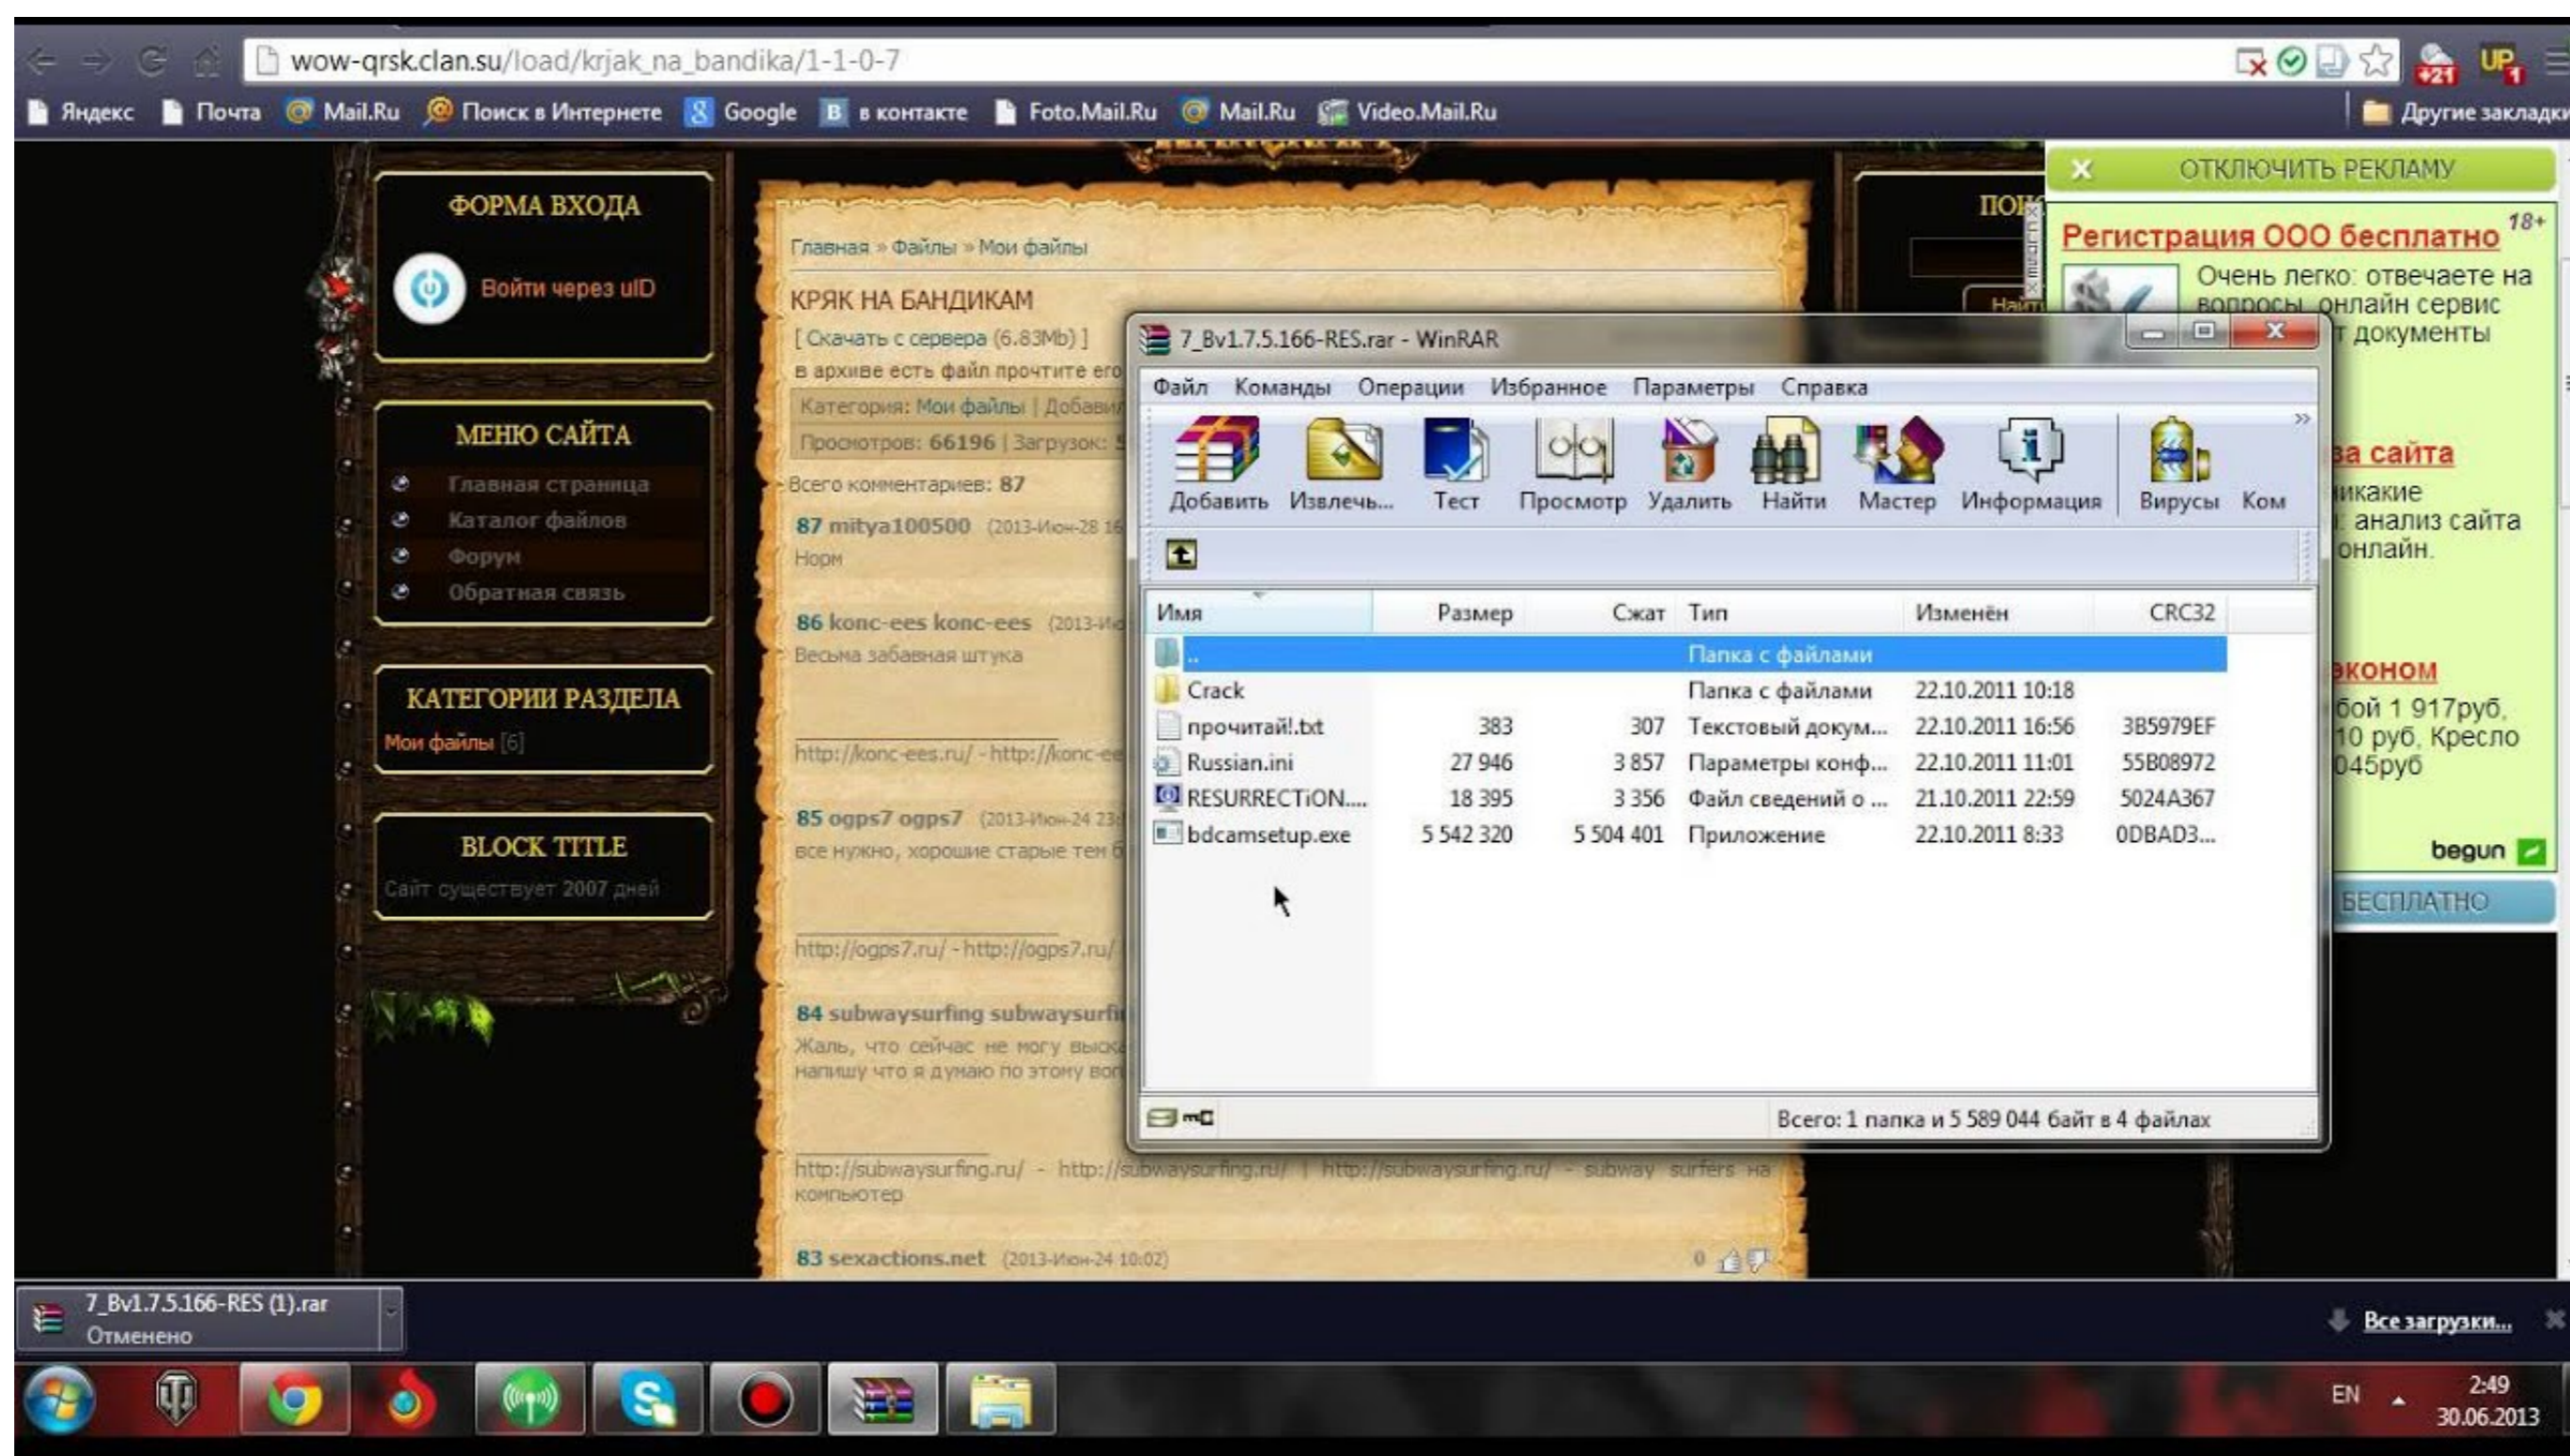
wow-qrsk.clan.su/load/krjak_na_bandika/1-1-0-7

Яндекс Почта Mail.Ru Поиск в Интернете Google в контакте Foto.Mail.Ru Mail.Ru Video.Mail.Ru Другие закладки

ФОРМА ВХОДА
Войти через uID

МЕНЮ САЙТА
Главная страница
Каталог файлов
Форум
Обратная связь

КАТЕГОРИИ РАЗДЕЛА
Мои файлы [6]

BLOCK TITLE
Сайт существует 2007 дней

Главная » Файлы » Мои файлы
КРЯК НА БАНДИКАМ
[ Скачать с сервера (6.83Mb) ]
в архиве есть файл прочтите его
Категория: Мои файлы | Добави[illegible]
Просмотров: 66196 | Загрузок: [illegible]
Всего комментариев: 87
87 mitya100500 (2013-Июн-28 1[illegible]
Норм
86 konc-ees konc-ees (2013-И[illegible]
Весьма забавная штука
http://konc-ees.ru/ - http://konc-e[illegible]
85 ogps7 ogps7 (2013-Июн-24 23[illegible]
все нужно, хорошие старые тем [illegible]
http://ogps7.ru/ - http://ogps7.ru/
84 subwaysurfing subwaysurfi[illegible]
Жаль, что сейчас не могу выск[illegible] напишу что я думаю по этому во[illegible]
http://subwaysurfing.ru/ - http://subwaysurfing.ru/ | http://subwaysurfing.ru/ - subway surfers на компьютер
83 sexactions.net (2013-Июн-24 10:02) 0

ПОИ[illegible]
Най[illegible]

ОТКЛЮЧИТЬ РЕКЛАМУ
Регистрация ООО бесплатно 18+
Очень легко: отвечаете на вопросы, онлайн сервис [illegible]т документы
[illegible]за сайта
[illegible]икакие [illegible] анализ сайта онлайн.
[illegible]эконом
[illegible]бой 1 917руб, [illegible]10 руб, Кресло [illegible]045руб
begun
БЕСПЛАТНО

7_Bv1.7.5.166-RES.rar - WinRAR
Файл Команды Операции Избранное Параметры Справка
Добавить Извлечь... Тест Просмотр Удалить Найти Мастер Информация Вирусы Ком

| Имя | Размер | Сжат | Тип | Изменён | CRC32 |
|---|---|---|---|---|---|
| .. | | | Папка с файлами | | |
| Crack | | | Папка с файлами | 22.10.2011 10:18 | |
| прочитай!.txt | 383 | 307 | Текстовый докум... | 22.10.2011 16:56 | 3B5979EF |
| Russian.ini | 27 946 | 3 857 | Параметры конф... | 22.10.2011 11:01 | 55B08972 |
| RESURRECTiON.... | 18 395 | 3 356 | Файл сведений о ... | 21.10.2011 22:59 | 5024A367 |
| bdcamsetup.exe | 5 542 320 | 5 504 401 | Приложение | 22.10.2011 8:33 | 0DBAD3... |

Всего: 1 папка и 5 589 044 байт в 4 файлах

7_Bv1.7.5.166-RES (1).rar
Отменено
Все загрузки...

EN 2:49 30.06.2013